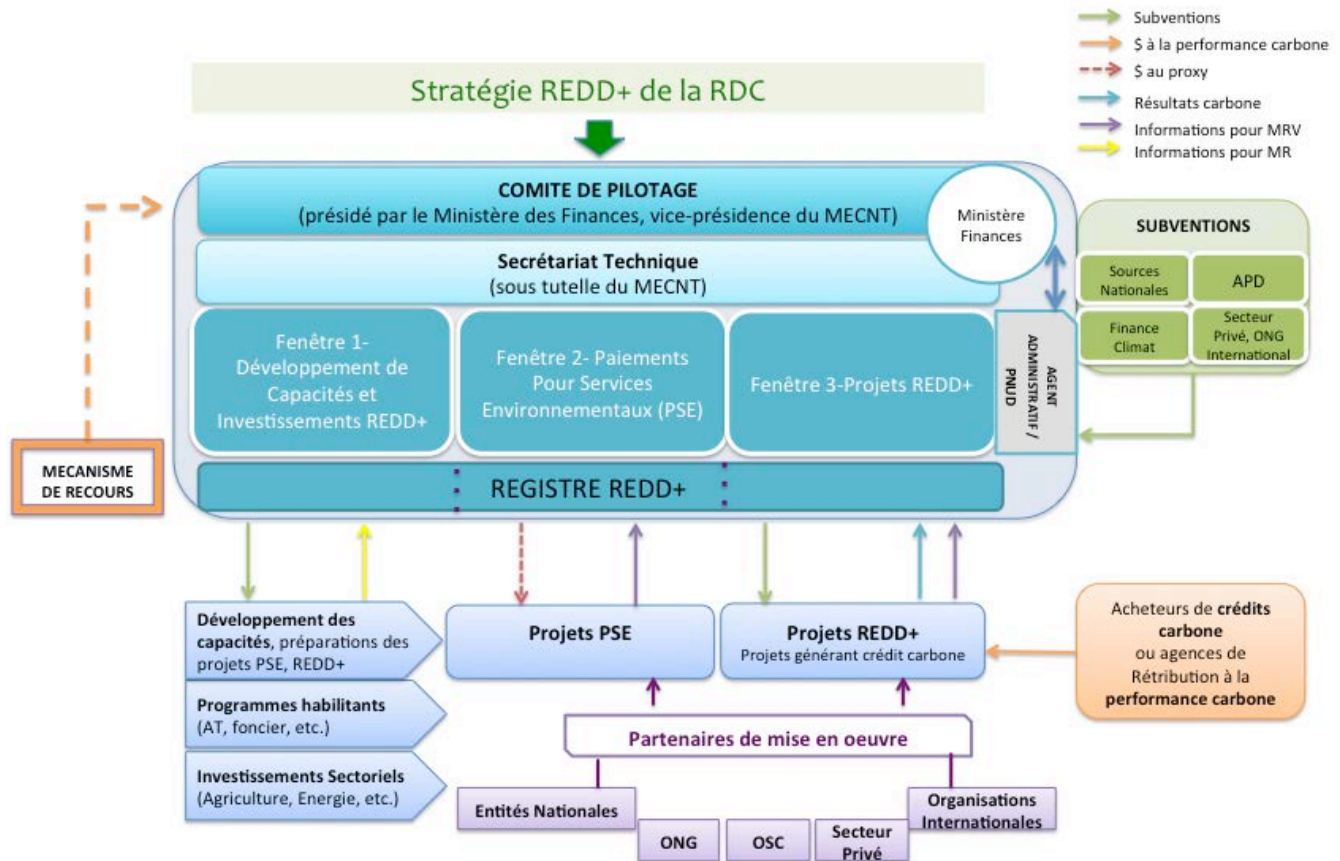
Subventions
$ à la performance carbone
$ au proxy
Résultats carbone
Informations pour MRV
Informations pour MR

Stratégie REDD+ de la RDC

COMITE DE PILOTAGE
(présidé par le Ministère des Finances, vice-présidence du MECNT)

Ministère Finances

Secrétariat Technique
(sous tutelle du MECNT)

Fenêtre 1- Développement de Capacités et Investissements REDD+

Fenêtre 2- Paiements Pour Services Environnementaux (PSE)

Fenêtre 3-Projets REDD+

AGENT ADMINISTRATIF / PNUD

REGISTRE REDD+

SUBVENTIONS

Sources Nationales

APD

Finance Climat

Secteur Privé, ONG International

MECANISME DE RECOURS

Développement des capacités, préparations des projets PSE, REDD+

Programmes habilitants (AT, foncier, etc.)

Investissements Sectoriels (Agriculture, Energie, etc.)

Projets PSE

Projets REDD+
Projets générant crédit carbone

Acheteurs de crédits carbone ou agences de Rétribution à la performance carbone

Partenaires de mise en oeuvre

Entités Nationales

ONG

OSC

Secteur Privé

Organisations Internationales